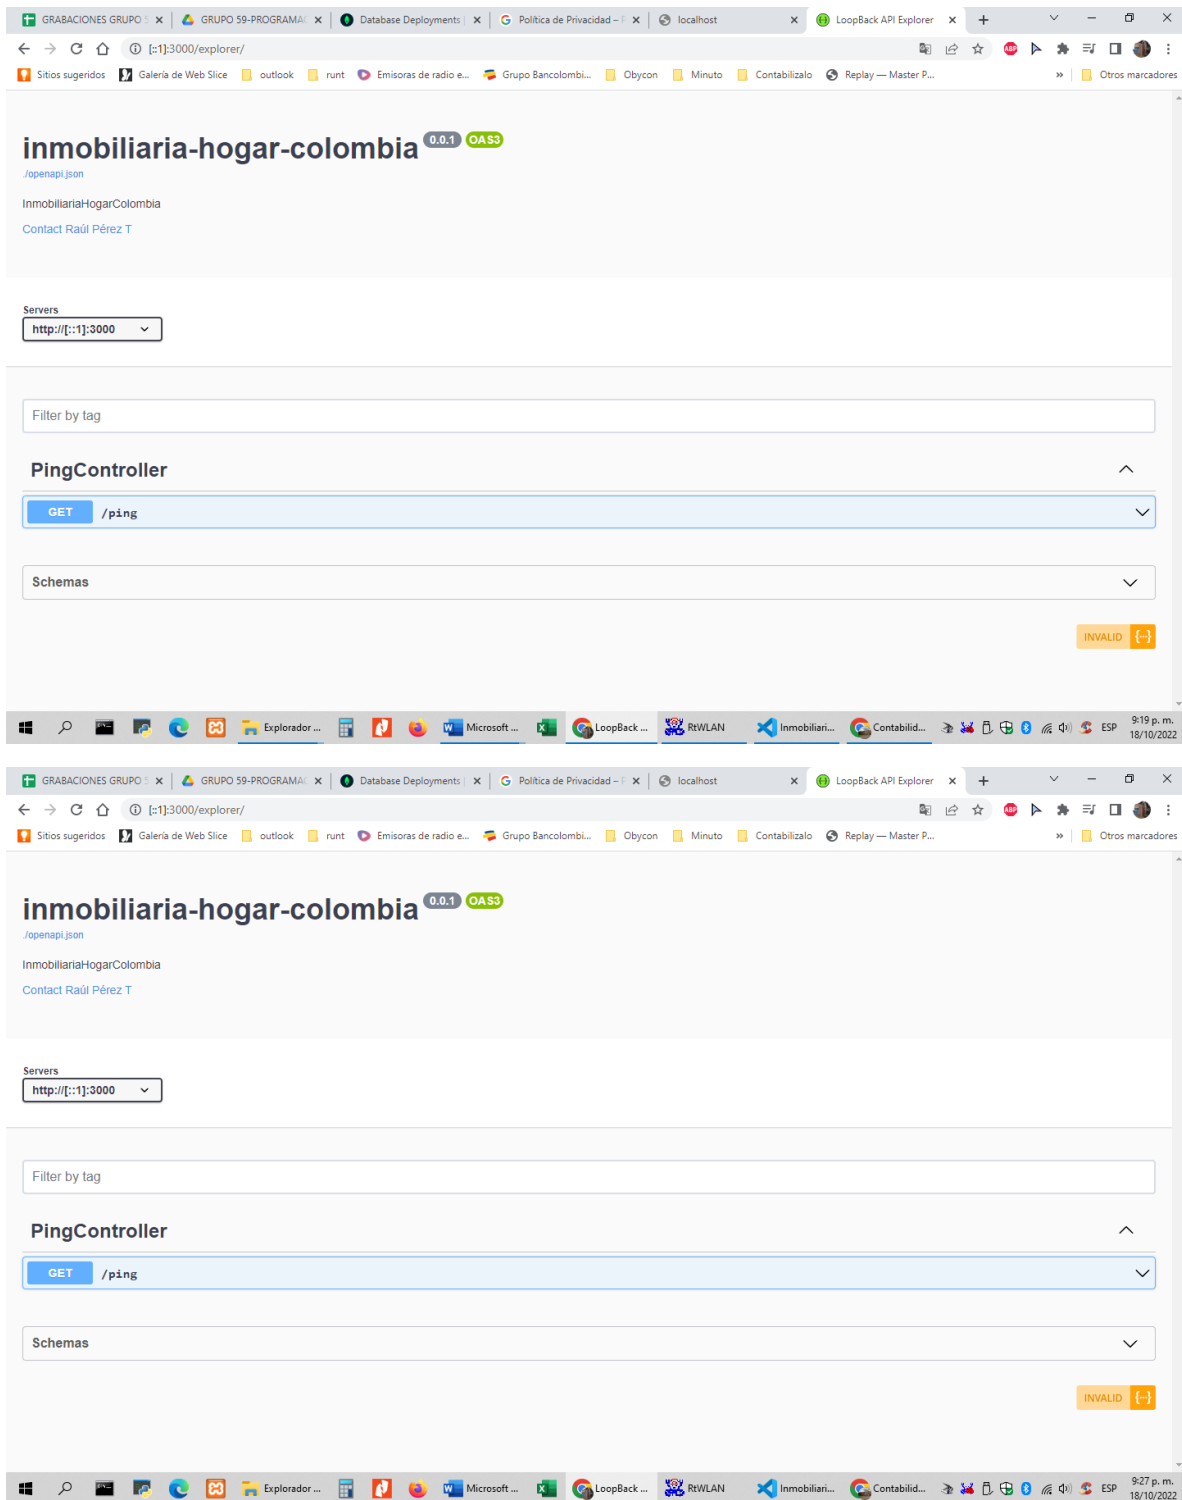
GRABACIONES GRUPO 5 × | GRUPO 59-PROGRAMAC × | Database Deployments | × | Política de Privacidad – F × | localhost × | LoopBack API Explorer × | +

[::1]:3000/explorer/

Sitios sugeridos | Galería de Web Slice | outlook | runt | Emisoras de radio e... | Grupo Bancolombi... | Obycon | Minuto | Contabilizalo | Replay — Master P... | » | Otros marcadores

inmobiliaria-hogar-colombia 0.0.1 OAS3

./openapi.json

InmobiliariaHogarColombia

Contact Raúl Pérez T

Servers

http://[::1]:3000

Filter by tag

PingController

GET /ping

Schemas

INVALID {...}

Explorador ... | Microsoft ... | LoopBack ... | RtWLAN | Inmobiliari... | Contabilid... | ESP | 9:19 p. m. 18/10/2022

GRABACIONES GRUPO 5 × | GRUPO 59-PROGRAMAC × | Database Deployments | × | Política de Privacidad – F × | localhost × | LoopBack API Explorer × | +

[::1]:3000/explorer/

Sitios sugeridos | Galería de Web Slice | outlook | runt | Emisoras de radio e... | Grupo Bancolombi... | Obycon | Minuto | Contabilizalo | Replay — Master P... | » | Otros marcadores

inmobiliaria-hogar-colombia 0.0.1 OAS3

./openapi.json

InmobiliariaHogarColombia

Contact Raúl Pérez T

Servers

http://[::1]:3000

Filter by tag

PingController

GET /ping

Schemas

INVALID {...}

Explorador ... | Microsoft ... | LoopBack ... | RtWLAN | Inmobiliari... | Contabilid... | ESP | 9:27 p. m. 18/10/2022